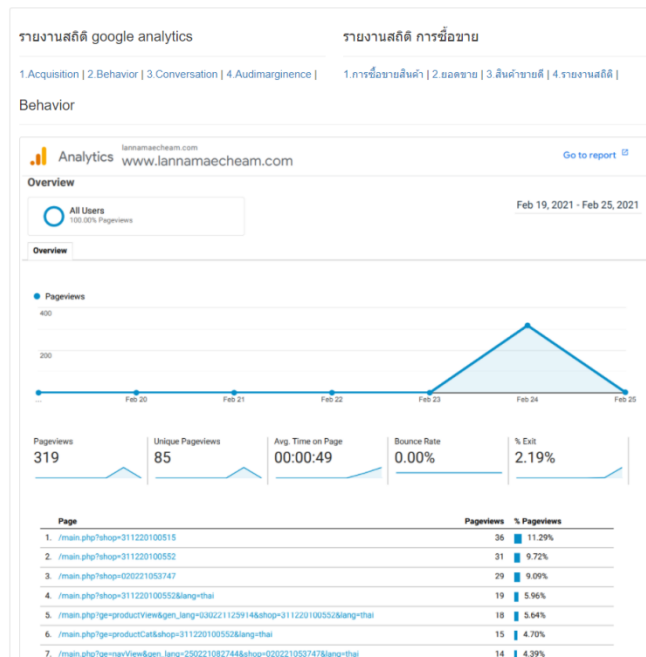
รายงานสถิติ google analytics

1.Acquisition | 2.Behavior | 3.Conversation | 4.Audimargin​ence |

รายงานสถิติ การซื้อขาย

1.การซื้อขายสินค้า | 2.ยอดขาย | 3.สินค้าขายดี | 4.รายงานสถิติ |

Behavior

Analytics lannamaecheam.com www.lannamaecheam.com

Go to report

Overview

All Users
100.00% Pageviews

Feb 19, 2021 - Feb 25, 2021

Overview

Pageviews

400

200

... Feb 20 Feb 21 Feb 22 Feb 23 Feb 24 Feb 25

| Pageviews | Unique Pageviews | Avg. Time on Page | Bounce Rate | % Exit |
|---|---|---|---|---|
| 319 | 85 | 00:00:49 | 0.00% | 2.19% |

| | Page | Pageviews | % Pageviews |
|---|---|---|---|
| 1. | /main.php?shop=311220100515 | 36 | 11.29% |
| 2. | /main.php?shop=311220100552 | 31 | 9.72% |
| 3. | /main.php?shop=020221053747 | 29 | 9.09% |
| 4. | /main.php?shop=311220100552&lang=thai | 19 | 5.96% |
| 5. | /main.php?ge=productView&gen_lang=030221125914&shop=311220100552&lang=thai | 18 | 5.64% |
| 6. | /main.php?ge=productCat&shop=311220100552&lang=thai | 15 | 4.70% |
| 7. | /main.php?ge=navView&gen_lang=250221082744&shop=020221053747&lang=thai | 14 | 4.39% |